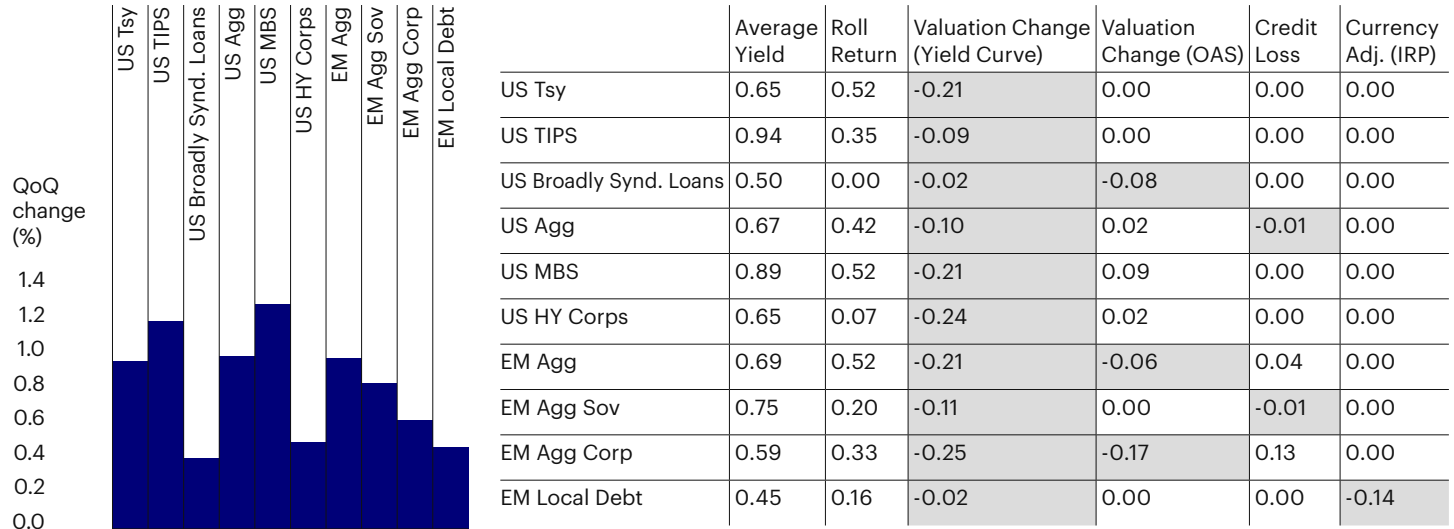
US Tsy
US TIPS
US Broadly Synd. Loans
US Agg
US MBS
US HY Corps
EM Agg
EM Agg Sov
EM Agg Corp
EM Local Debt

QoQ change (%)

1.4
1.2
1.0
0.8
0.6
0.4
0.2
0.0

| | Average Yield | Roll Return | Valuation Change (Yield Curve) | Valuation Change (OAS) | Credit Loss | Currency Adj. (IRP) |
|---|---|---|---|---|---|---|
| US Tsy | 0.65 | 0.52 | -0.21 | 0.00 | 0.00 | 0.00 |
| US TIPS | 0.94 | 0.35 | -0.09 | 0.00 | 0.00 | 0.00 |
| US Broadly Synd. Loans | 0.50 | 0.00 | -0.02 | -0.08 | 0.00 | 0.00 |
| US Agg | 0.67 | 0.42 | -0.10 | 0.02 | -0.01 | 0.00 |
| US MBS | 0.89 | 0.52 | -0.21 | 0.09 | 0.00 | 0.00 |
| US HY Corps | 0.65 | 0.07 | -0.24 | 0.02 | 0.00 | 0.00 |
| EM Agg | 0.69 | 0.52 | -0.21 | -0.06 | 0.04 | 0.00 |
| EM Agg Sov | 0.75 | 0.20 | -0.11 | 0.00 | -0.01 | 0.00 |
| EM Agg Corp | 0.59 | 0.33 | -0.25 | -0.17 | 0.13 | 0.00 |
| EM Local Debt | 0.45 | 0.16 | -0.02 | 0.00 | 0.00 | -0.14 |